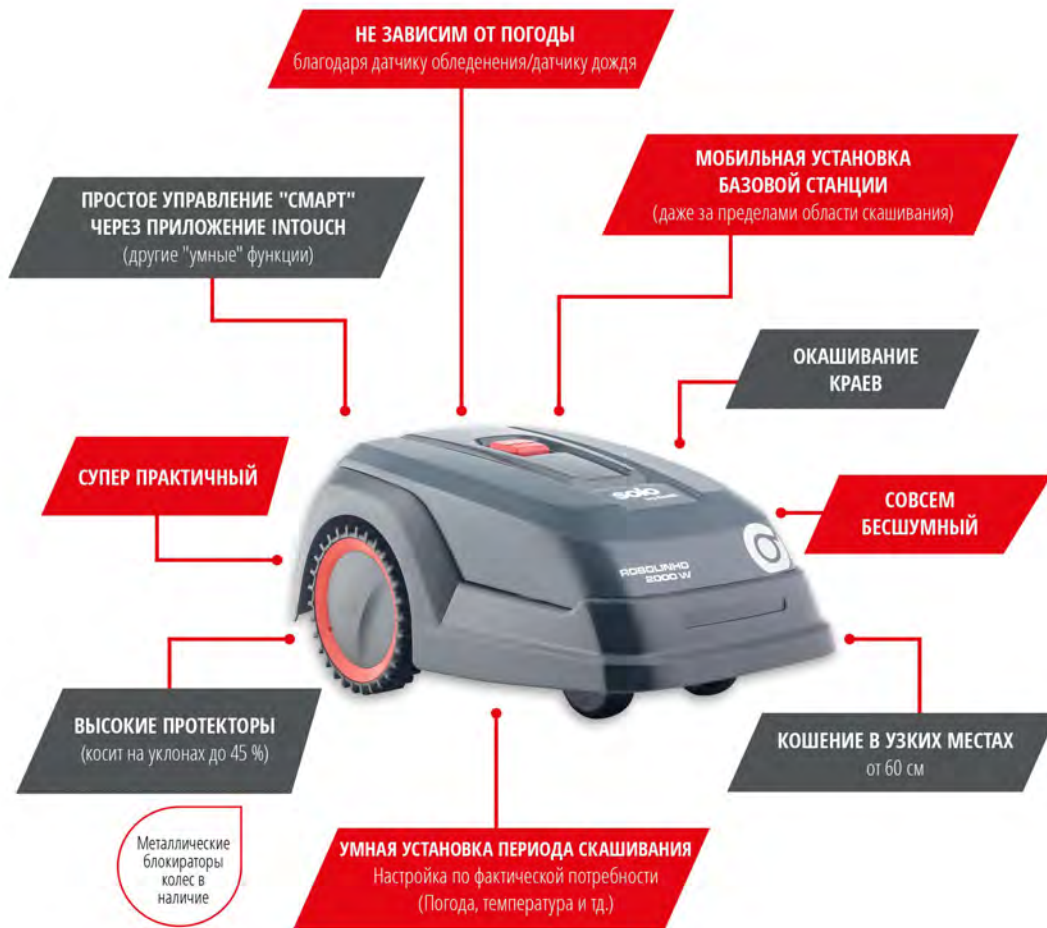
НЕ ЗАВИСИМ ОТ ПОГОДЫ
благодаря датчику обледенения/датчику дождя

ПРОСТОЕ УПРАВЛЕНИЕ "СМАРТ" ЧЕРЕЗ ПРИЛОЖЕНИЕ INTOUCH
(другие "умные" функции)

МОБИЛЬНАЯ УСТАНОВКА БАЗОВОЙ СТАНЦИИ
(даже за пределами области скашивания)

ОКАШИВАНИЕ КРАЕВ

СУПЕР ПРАКТИЧНЫЙ

solo

ROBOLINHO 2000 W

СОВСЕМ БЕСШУМНЫЙ

ВЫСОКИЕ ПРОТЕКТОРЫ
(косит на уклонах до 45 %)

КОШЕНИЕ В УЗКИХ МЕСТАХ
от 60 см

Металлические блокираторы колес в наличие

УМНАЯ УСТАНОВКА ПЕРИОДА СКАШИВАНИЯ
Настройка по фактической потребности
(Погода, температура и тд.)